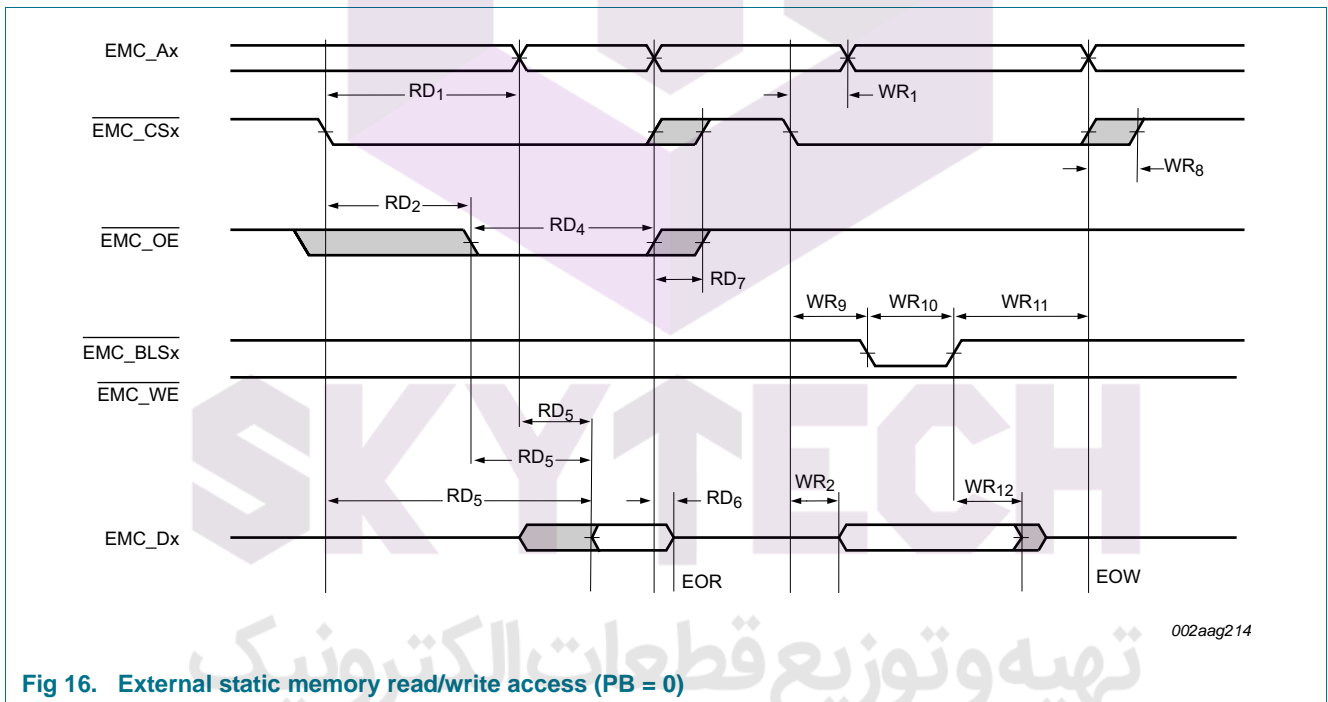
EMC_Ax

$RD_1$

$WR_1$

$\overline{EMC\_CSx}$

$WR_8$

$RD_2$

$RD_4$

$\overline{EMC\_OE}$

$RD_7$

$WR_9$

$WR_{10}$

$WR_{11}$

$\overline{EMC\_BLSx}$

$\overline{EMC\_WE}$

$RD_5$

$RD_5$

$RD_5$

$RD_6$

$WR_2$

$WR_{12}$

EMC_Dx

EOR

EOW

SKYTECH

002aag214

تهیه وتوزیع قطعات الکترونیک

Fig 16. External static memory read/write access (PB = 0)